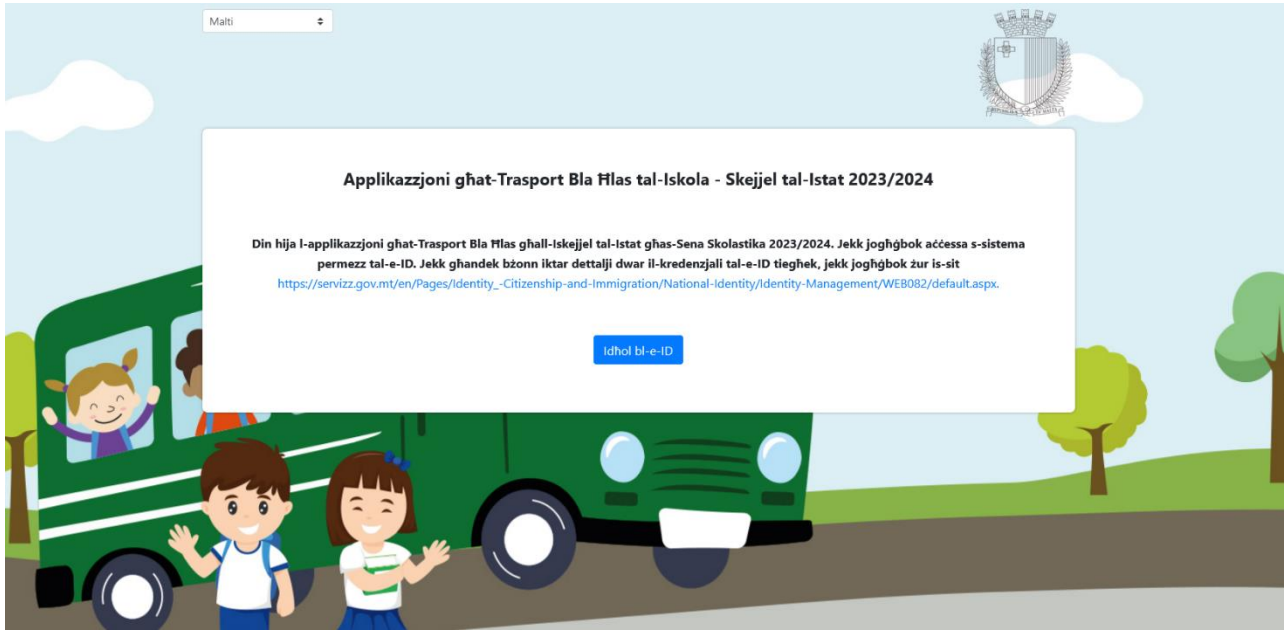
Malti

Applikazzjoni għat-Trasport Bla Ħlas tal-Iskola - Skejjel tal-Istat 2023/2024

Din hija l-applikazzjoni għat-Trasport Bla Ħlas għall-Iskejjel tal-Istat għas-Sena Skolastika 2023/2024. Jekk jogħġbok aċċessa s-sistema permezz tal-e-ID. Jekk għandek bżonn iktar dettalji dwar il-kredenzjali tal-e-ID tiegħek, jekk jogħġbok żur is-sit https://servizz.gov.mt/en/Pages/Identity_-Citizenship-and-Immigration/National-Identity/Identity-Management/WEB082/default.aspx.

Idħol bl-e-ID